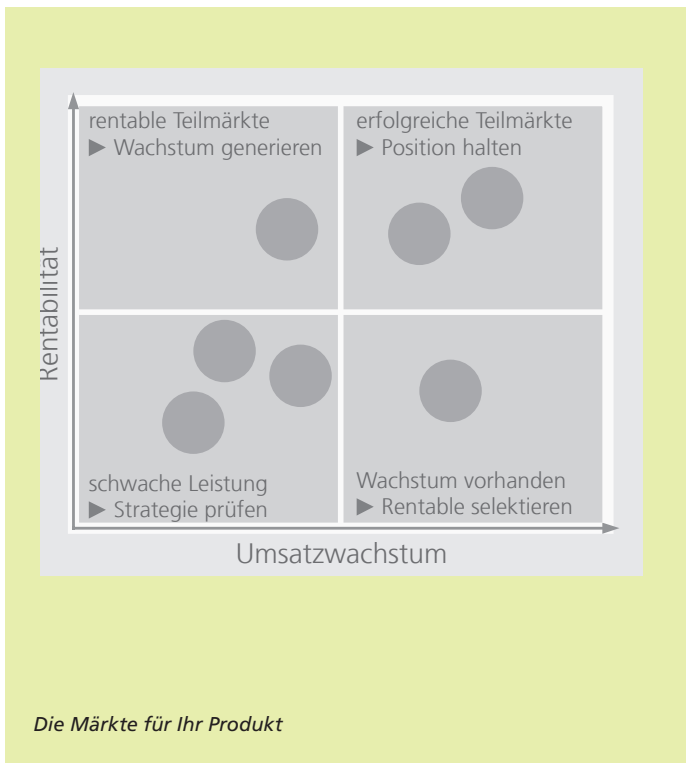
rentable Teilmärkte
▶ Wachstum generieren

erfolgreiche Teilmärkte
▶ Position halten

Rentabilität

schwache Leistung
▶ Strategie prüfen

Wachstum vorhanden
▶ Rentable selektieren

Umsatzwachstum

Die Märkte für Ihr Produkt